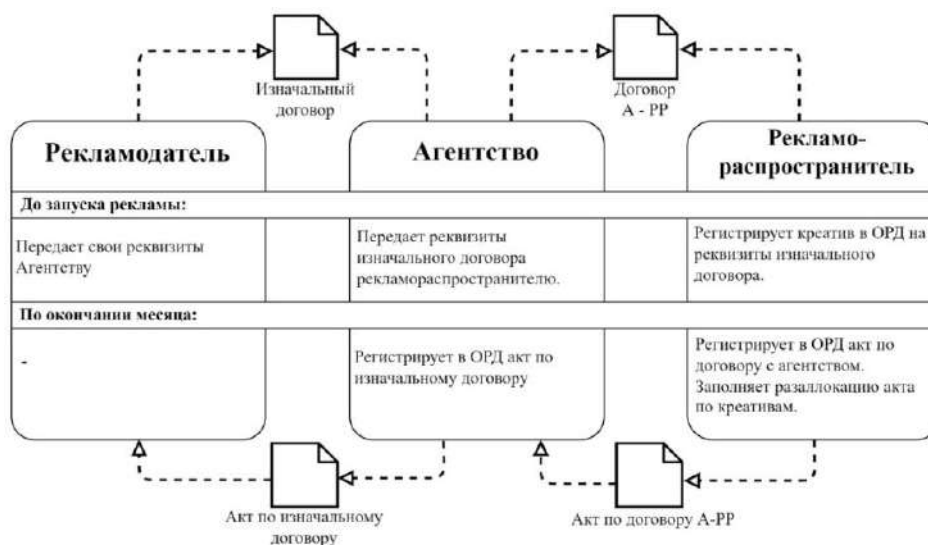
Изначальный договор

Договор А - РР

Рекламодатель

Агентство

Рекламо-распространитель

До запуска рекламы:

Передает свои реквизиты Агентету

Передает реквизиты изначального договора рекламораспространителю.

Регистрирует креатив в ОРД на реквизиты изначального договора.

По окончании месяца:

-

Регистрирует в ОРД акт по изначальному договору

Регистрирует в ОРД акт по договору с агентством. Заполняет разаллокацию акта по креативам.

Акт по изначальному договору

Акт по договору А-РР